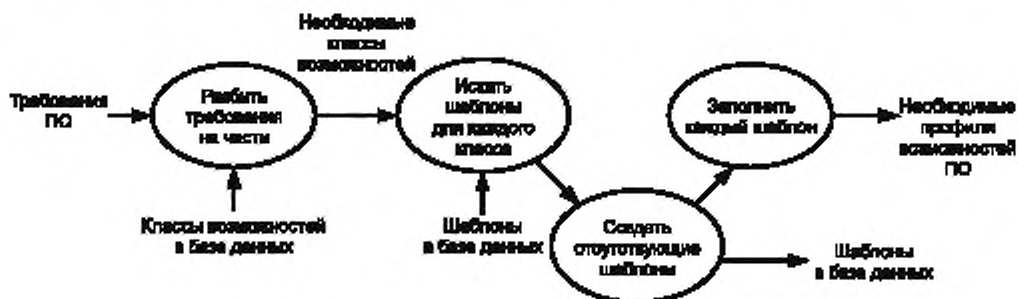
Требования ПО

Разбить требования на части

Классы возможностей в базе данных

Необходимые классы возможностей

Искать шаблоны для каждого класса

Шаблоны в базе данных

Создать отсутствующие шаблоны

Шаблоны в базе данных

Заполнить каждый шаблон

Необходимые профили возможностей ПО